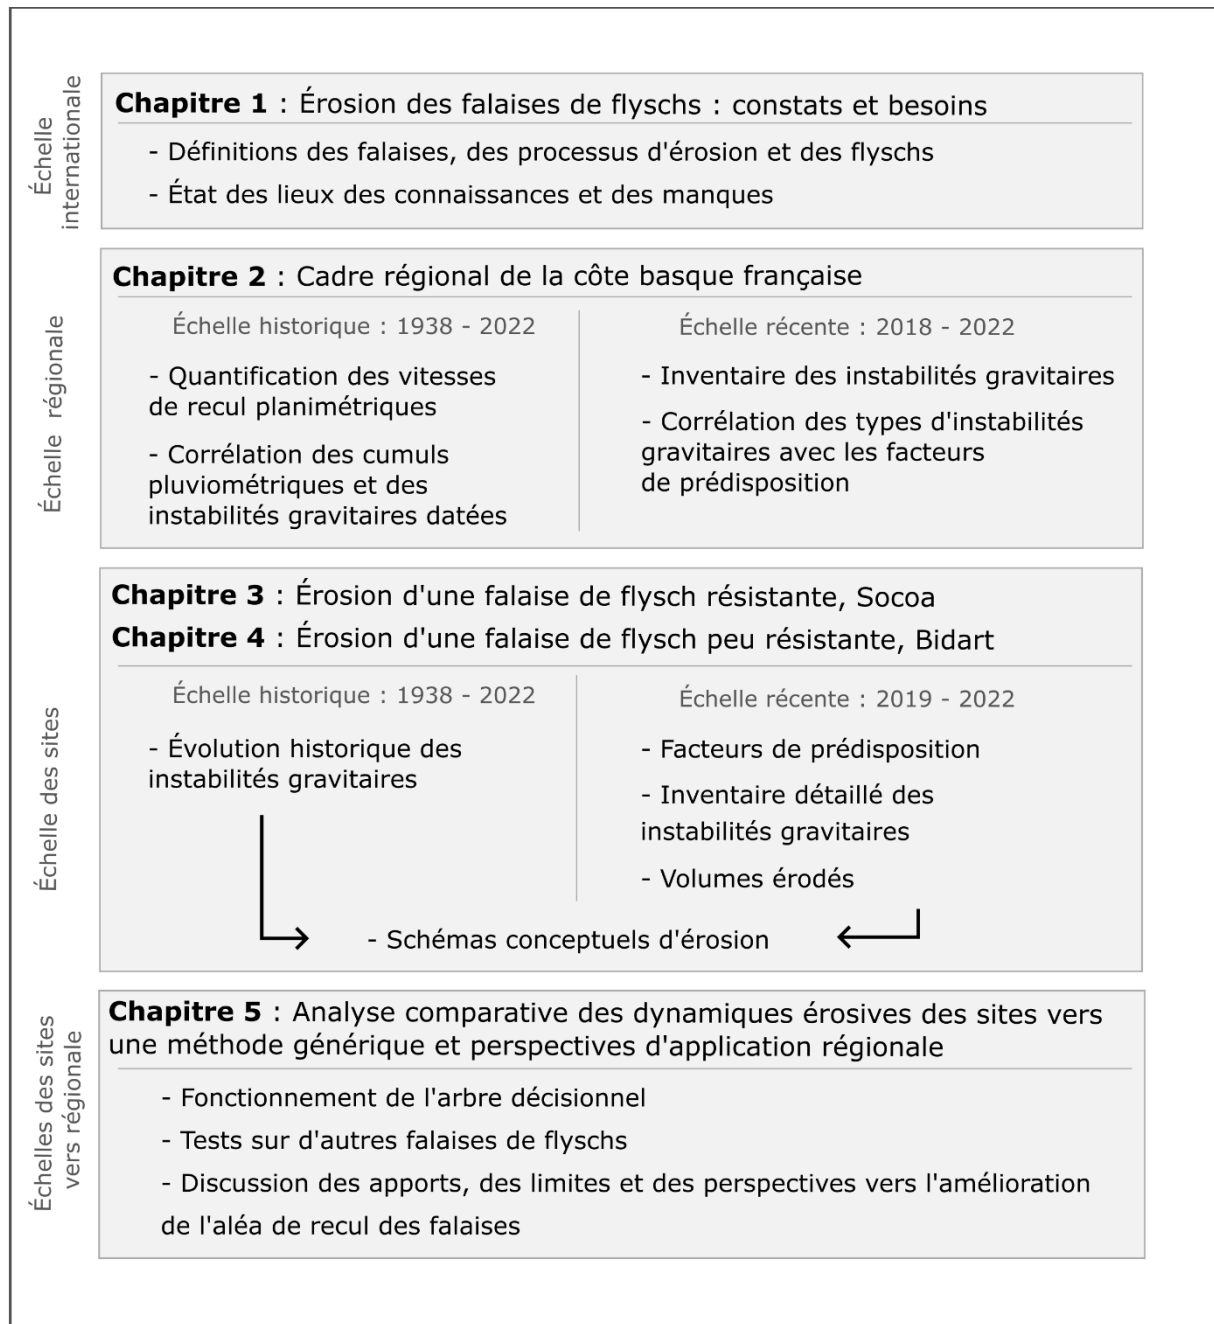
Échelle internationale

**Chapitre 1** : Érosion des falaises de flyschs : constats et besoins

- Définitions des falaises, des processus d'érosion et des flyschs
- État des lieux des connaissances et des manques

Échelle régionale

**Chapitre 2** : Cadre régional de la côte basque française

Échelle historique : 1938 - 2022

- Quantification des vitesses de recul planimétriques
- Corrélation des cumuls pluviométriques et des instabilités gravitaires datées

Échelle récente : 2018 - 2022

- Inventaire des instabilités gravitaires
- Corrélation des types d'instabilités gravitaires avec les facteurs de prédisposition

Échelle des sites

**Chapitre 3** : Érosion d'une falaise de flysch résistante, Socoa
**Chapitre 4** : Érosion d'une falaise de flysch peu résistante, Bidart

Échelle historique : 1938 - 2022

- Évolution historique des instabilités gravitaires

Échelle récente : 2019 - 2022

- Facteurs de prédisposition
- Inventaire détaillé des instabilités gravitaires
- Volumes érodés

- Schémas conceptuels d'érosion

Échelles des sites vers régionale

**Chapitre 5** : Analyse comparative des dynamiques érosives des sites vers une méthode générique et perspectives d'application régionale

- Fonctionnement de l'arbre décisionnel
- Tests sur d'autres falaises de flyschs
- Discussion des apports, des limites et des perspectives vers l'amélioration de l'aléa de recul des falaises